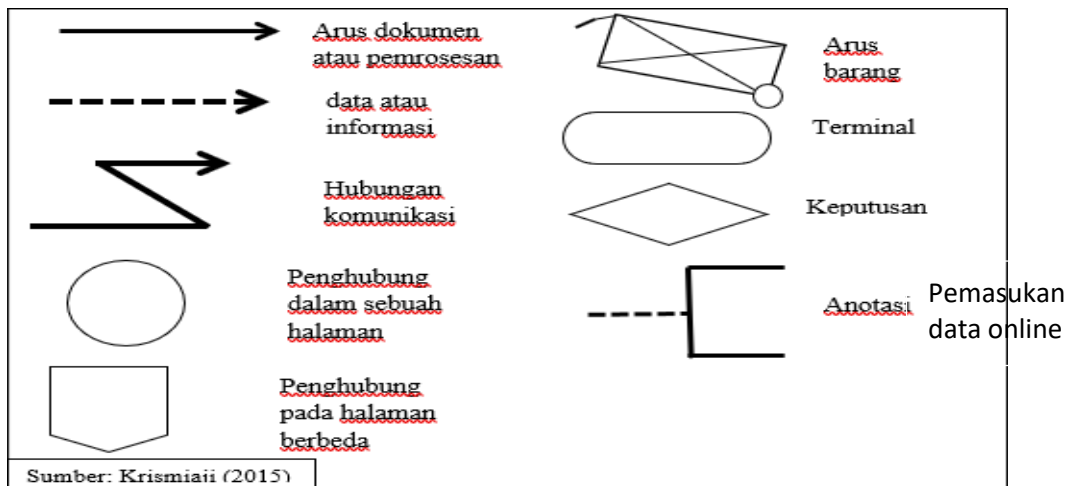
Arus dokumen atau pemrosesan

data atau informasi

Hubungan komunikasi

Penghubung dalam sebuah halaman

Penghubung pada halaman berbeda

Arus barang

Terminal

Keputusan

Anotasi

Pemasukan data online

Sumber: Krismiaji (2015)